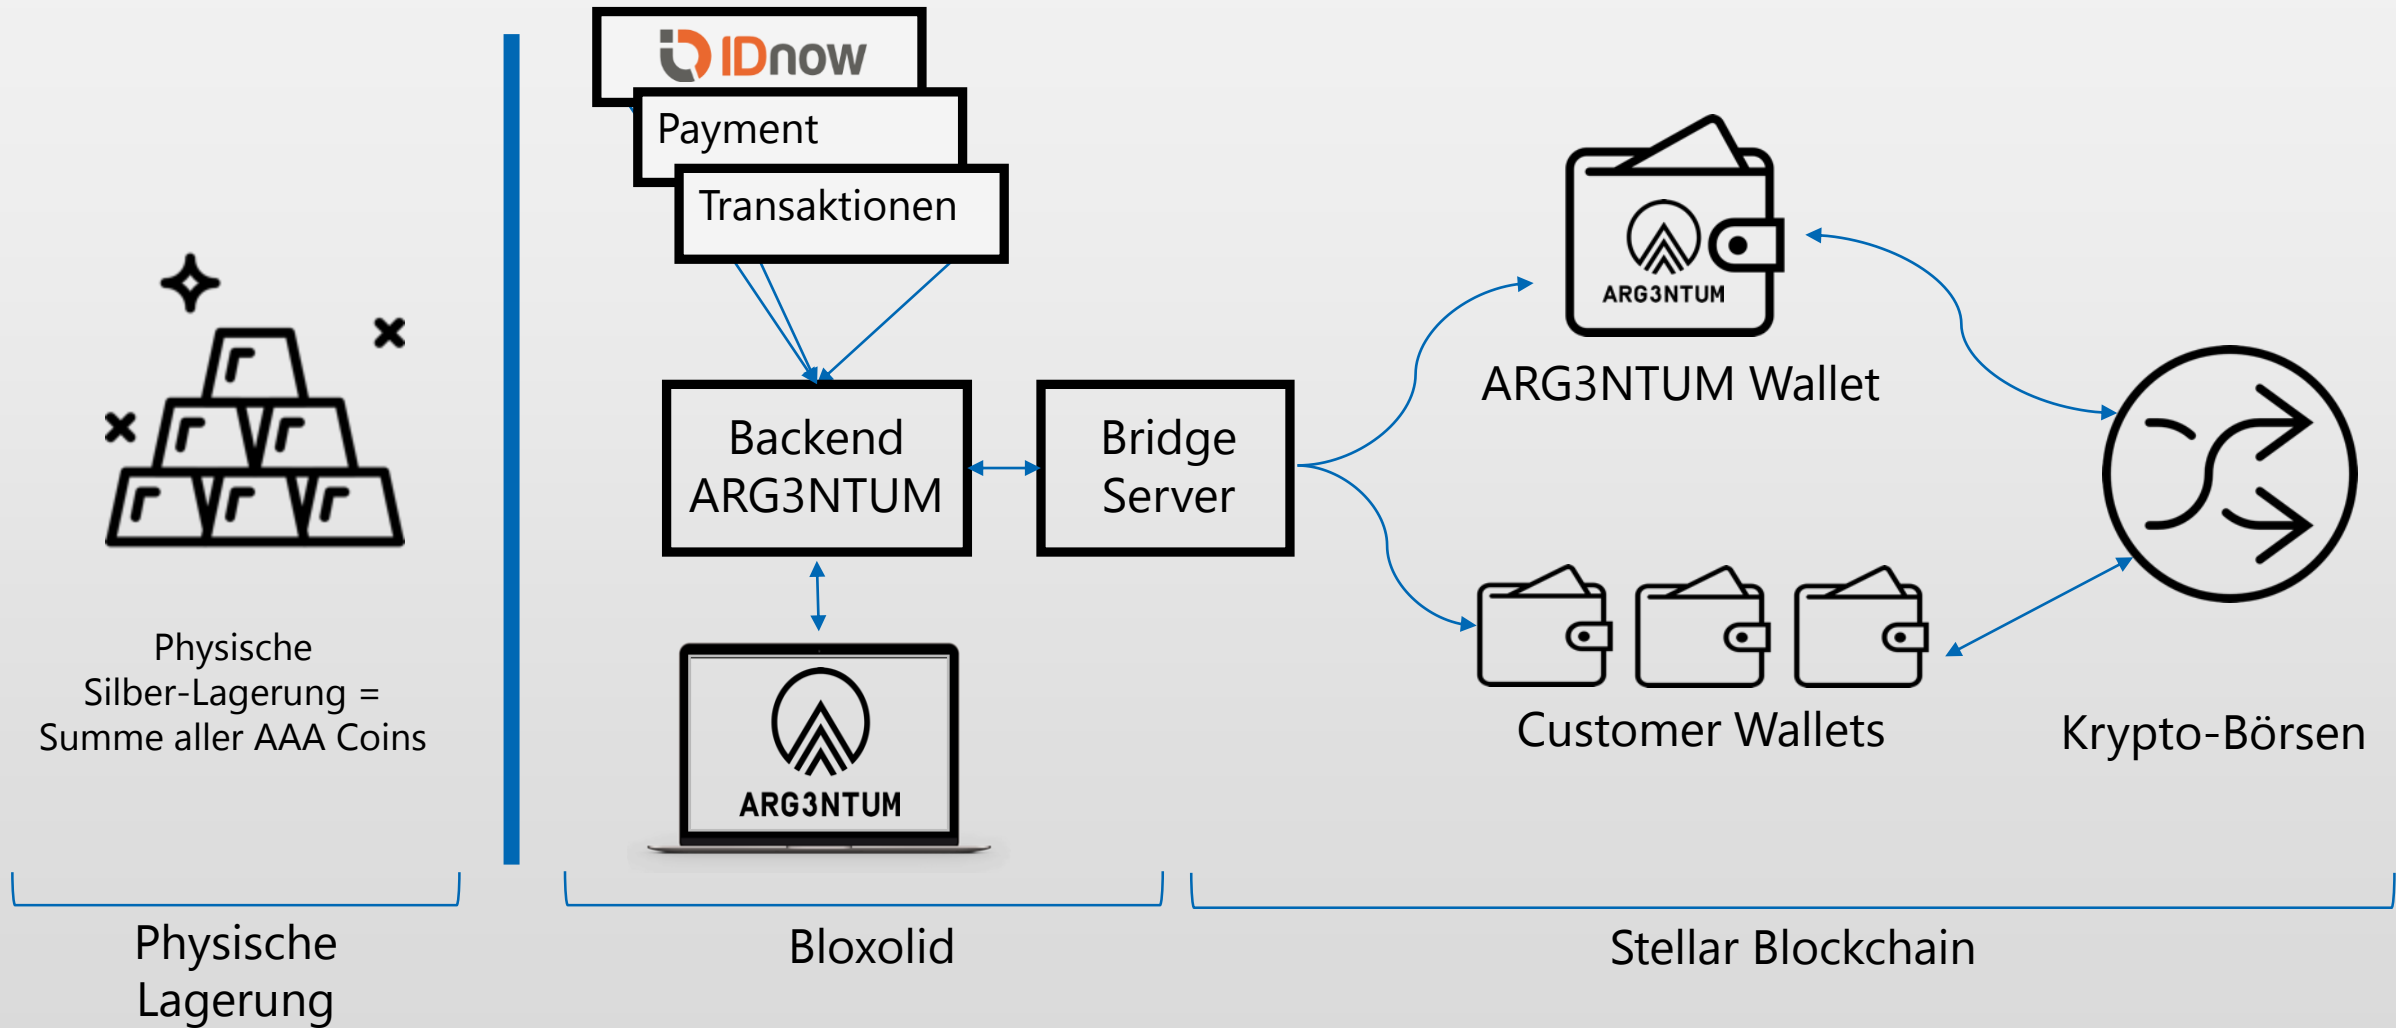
Physische Silber-Lagerung = Summe aller AAA Coins

IDnow

Payment

Transaktionen

Backend ARG3NTUM

Bridge Server

ARG3NTUM

ARG3NTUM

ARG3NTUM Wallet

Customer Wallets

Krypto-Börsen

Physische Lagerung

Bloxolid

Stellar Blockchain